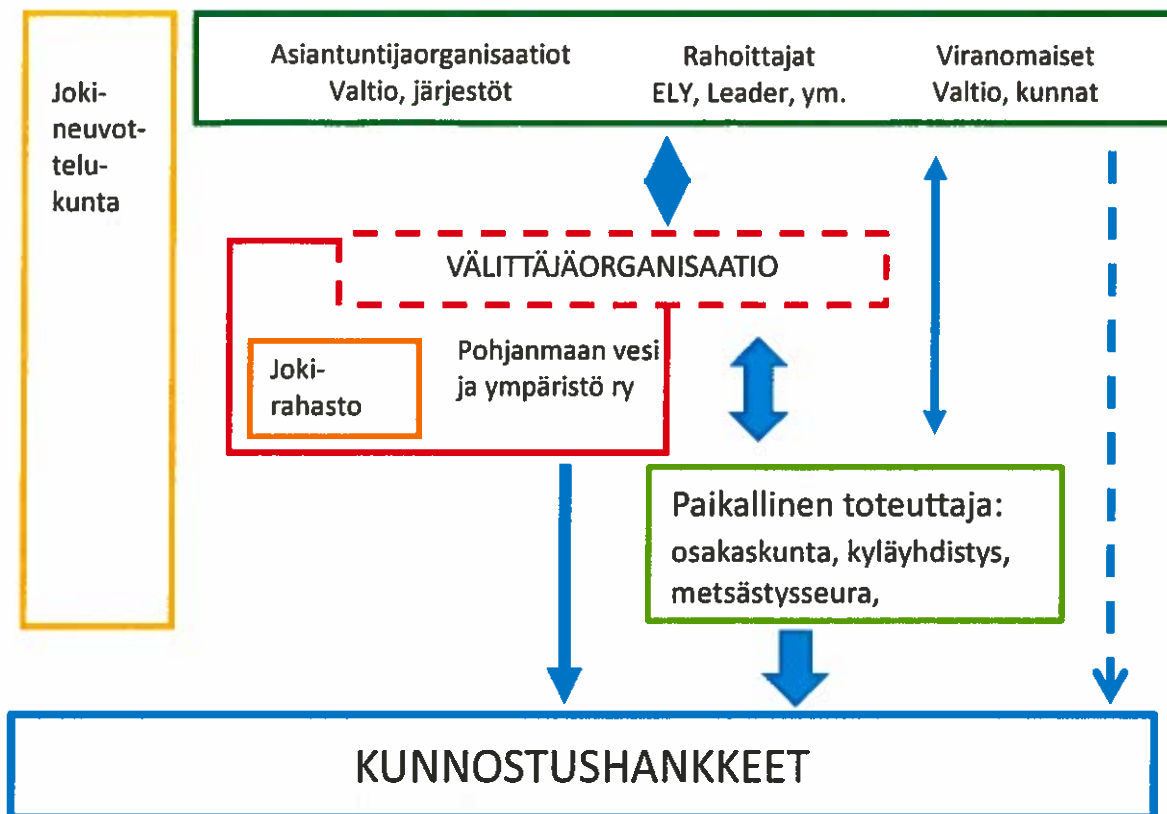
Jokineuvottelukunta

Asiantuntijaorganisaatiot
Valtio, järjestöt

Rahoittajat
ELY, Leader, ym.

Viranomaiset
Valtio, kunnat

VÄLITTÄJÄORGANISAATIO

Jokirahasto

Pohjanmaan vesi
ja ympäristö ry

Paikallinen toteuttaja:
osakaskunta, kyläyhdistys,
metsästysseura,

KUNNOSTUSHANKKEET